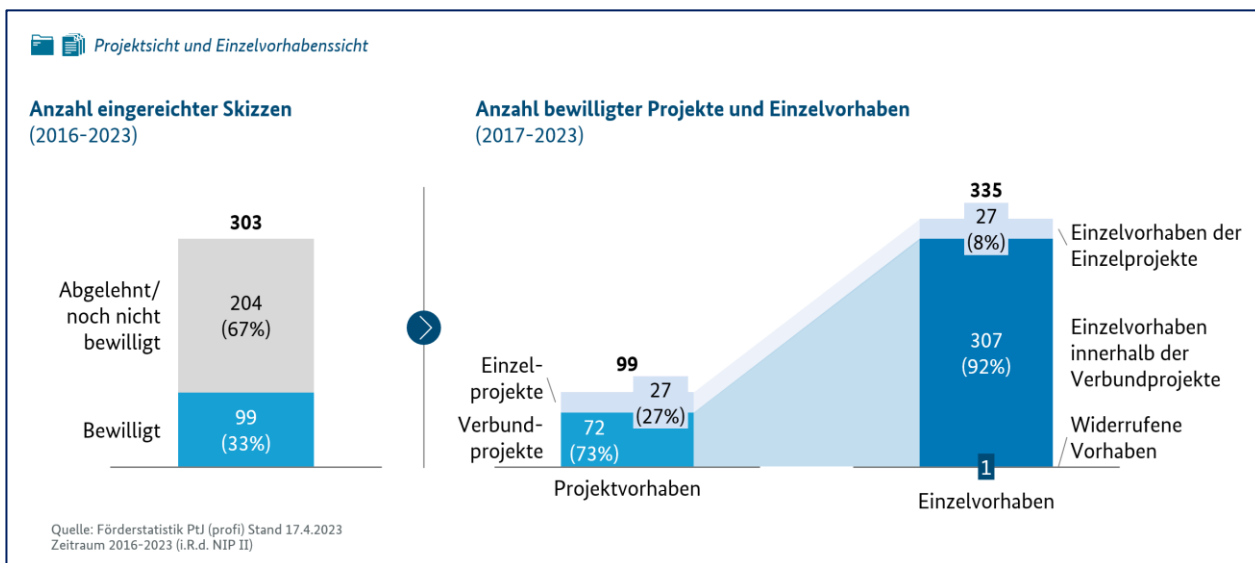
Projektsicht und Einzelvorhabenssicht

Anzahl eingereichter Skizzen
(2016-2023)

303

Abgelehnt/ noch nicht bewilligt

204
(67%)

Bewilligt

99
(33%)

Anzahl bewilligter Projekte und Einzelvorhaben
(2017-2023)

99

Einzel-projekte

27
(27%)

Verbund-projekte

72
(73%)

Projektvorhaben

335

27
(8%)

Einzelvorhaben der Einzelprojekte

307
(92%)

Einzelvorhaben innerhalb der Verbundprojekte

Widerrufene Vorhaben

1

Einzelvorhaben

Quelle: Förderstatistik PtJ (profi) Stand 17.4.2023
Zeitraum 2016-2023 (i.R.d. NIP II)